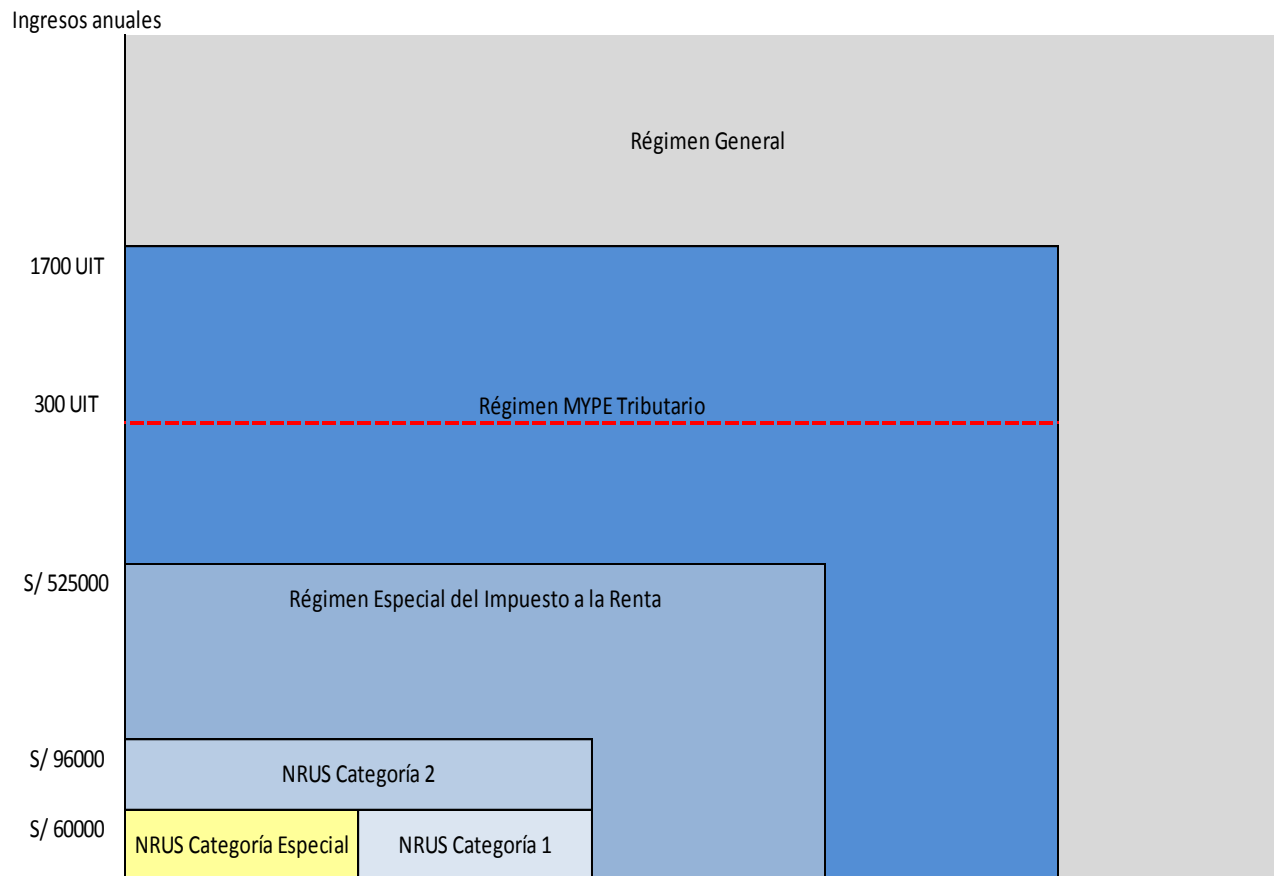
Ingresos anuales

Régimen General

1700 UIT

300 UIT

Régimen MYPE Tributario

S/ 525000

Régimen Especial del Impuesto a la Renta

S/ 96000

NRUS Categoría 2

S/ 60000

NRUS Categoría Especial

NRUS Categoría 1